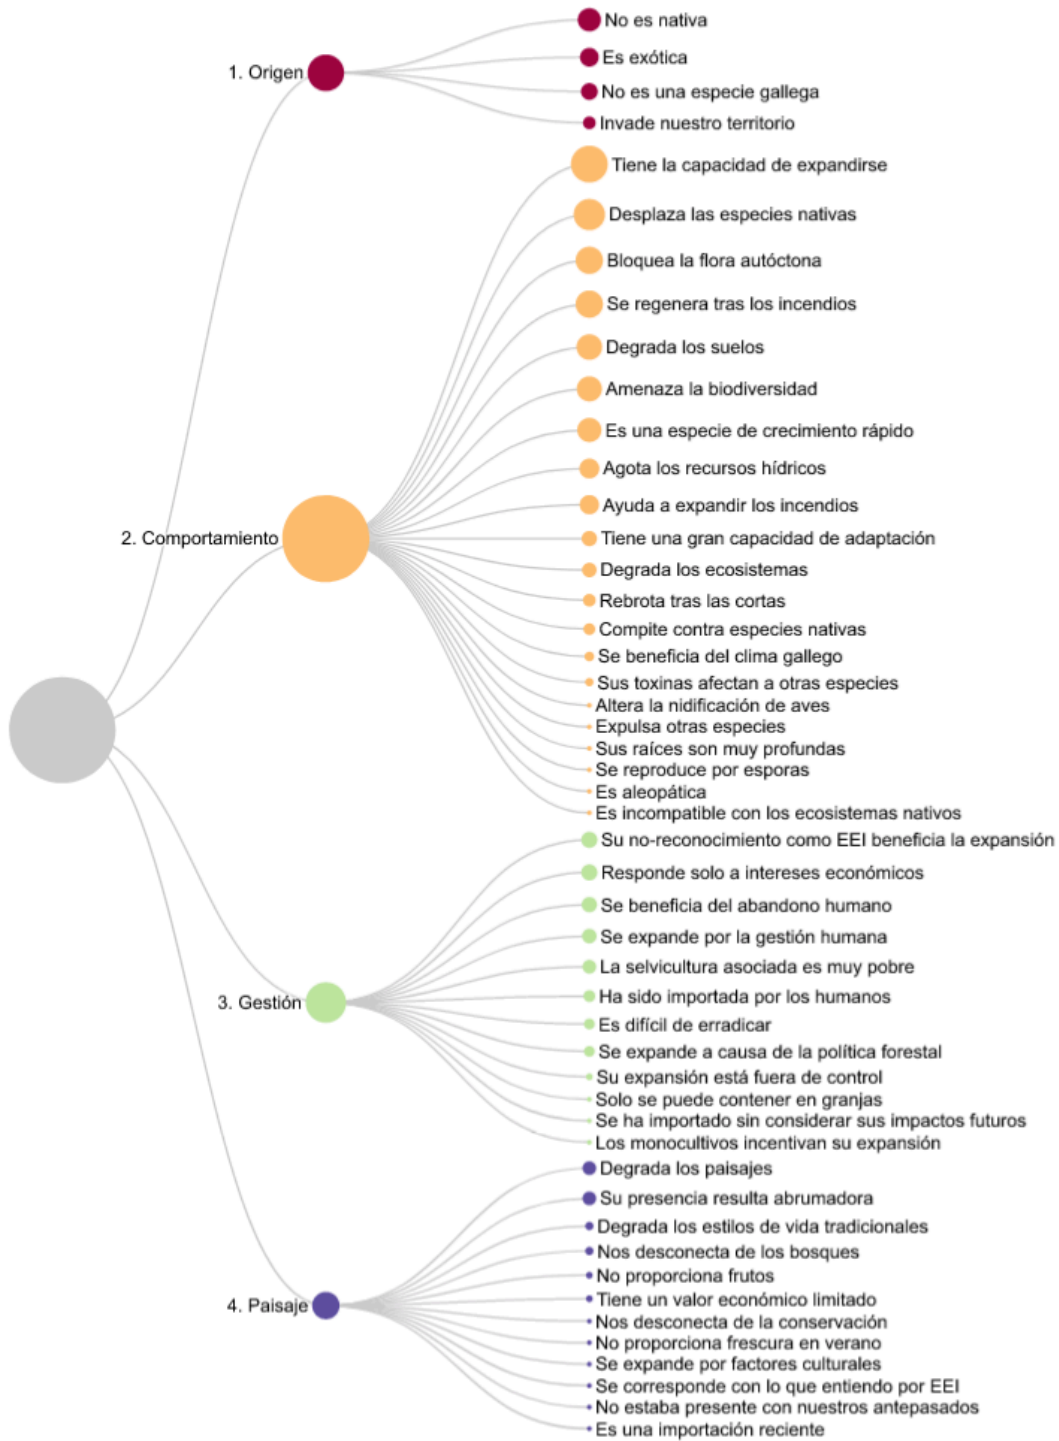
1. Origen
No es nativa
Es exótica
No es una especie gallega
Invade nuestro territorio

2. Comportamiento
Tiene la capacidad de expandirse
Desplaza las especies nativas
Bloquea la flora autóctona
Se regenera tras los incendios
Degrada los suelos
Amenaza la biodiversidad
Es una especie de crecimiento rápido
Agota los recursos hídricos
Ayuda a expandir los incendios
Tiene una gran capacidad de adaptación
Degrada los ecosistemas
Rebrota tras las cortas
Compite contra especies nativas
Se beneficia del clima gallego
Sus toxinas afectan a otras especies
Altera la nidificación de aves
Expulsa otras especies
Sus raíces son muy profundas
Se reproduce por esporas
Es aleopática
Es incompatible con los ecosistemas nativos

3. Gestión
Su no-reconocimiento como EEI beneficia la expansión
Responde solo a intereses económicos
Se beneficia del abandono humano
Se expande por la gestión humana
La selvicultura asociada es muy pobre
Ha sido importada por los humanos
Es difícil de erradicar
Se expande a causa de la política forestal
Su expansión está fuera de control
Solo se puede contener en granjas
Se ha importado sin considerar sus impactos futuros
Los monocultivos incentivan su expansión

4. Paisaje
Degrada los paisajes
Su presencia resulta abrumadora
Degrada los estilos de vida tradicionales
Nos desconecta de los bosques
No proporciona frutos
Tiene un valor económico limitado
Nos desconecta de la conservación
No proporciona frescura en verano
Se expande por factores culturales
Se corresponde con lo que entiendo por EEI
No estaba presente con nuestros antepasados
Es una importación reciente